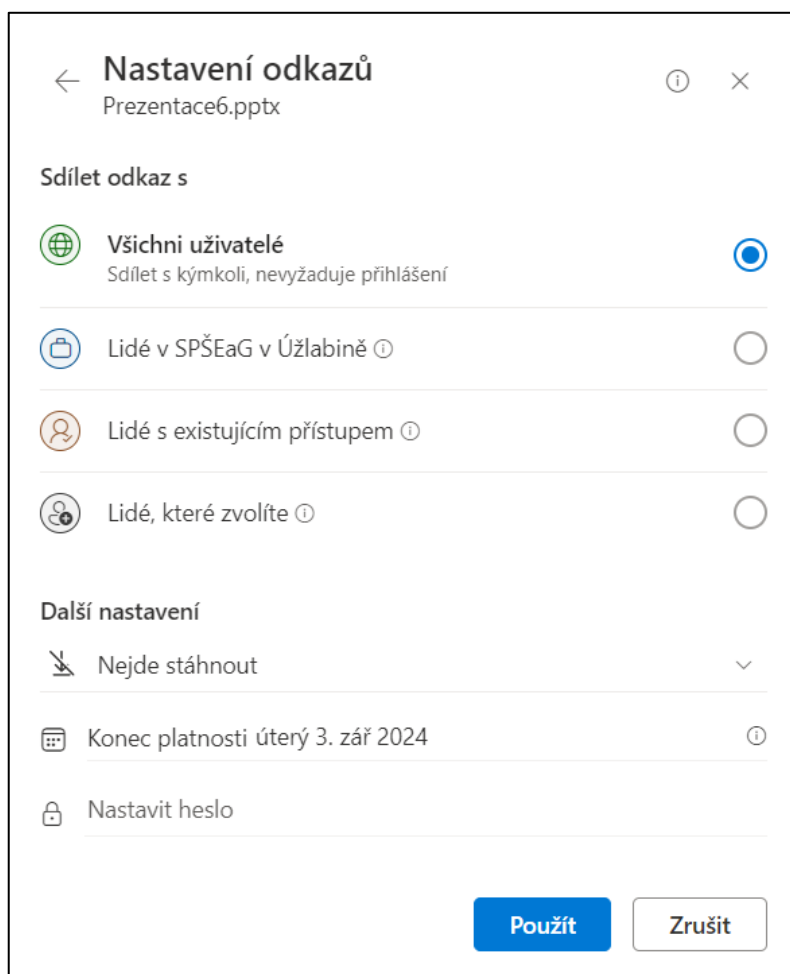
Nastavení odkazů
Prezentace6.pptx

Sdílet odkaz s

Všichni uživatelé
Sdílet s kýmkoli, nevyžaduje přihlášení

Lidé v SPŠEaG v Úžlabině

Lidé s existujícím přístupem

Lidé, které zvolíte

Další nastavení

Nejde stáhnout

Konec platnosti úterý 3. zář 2024

Nastavit heslo

Použít
Zrušit